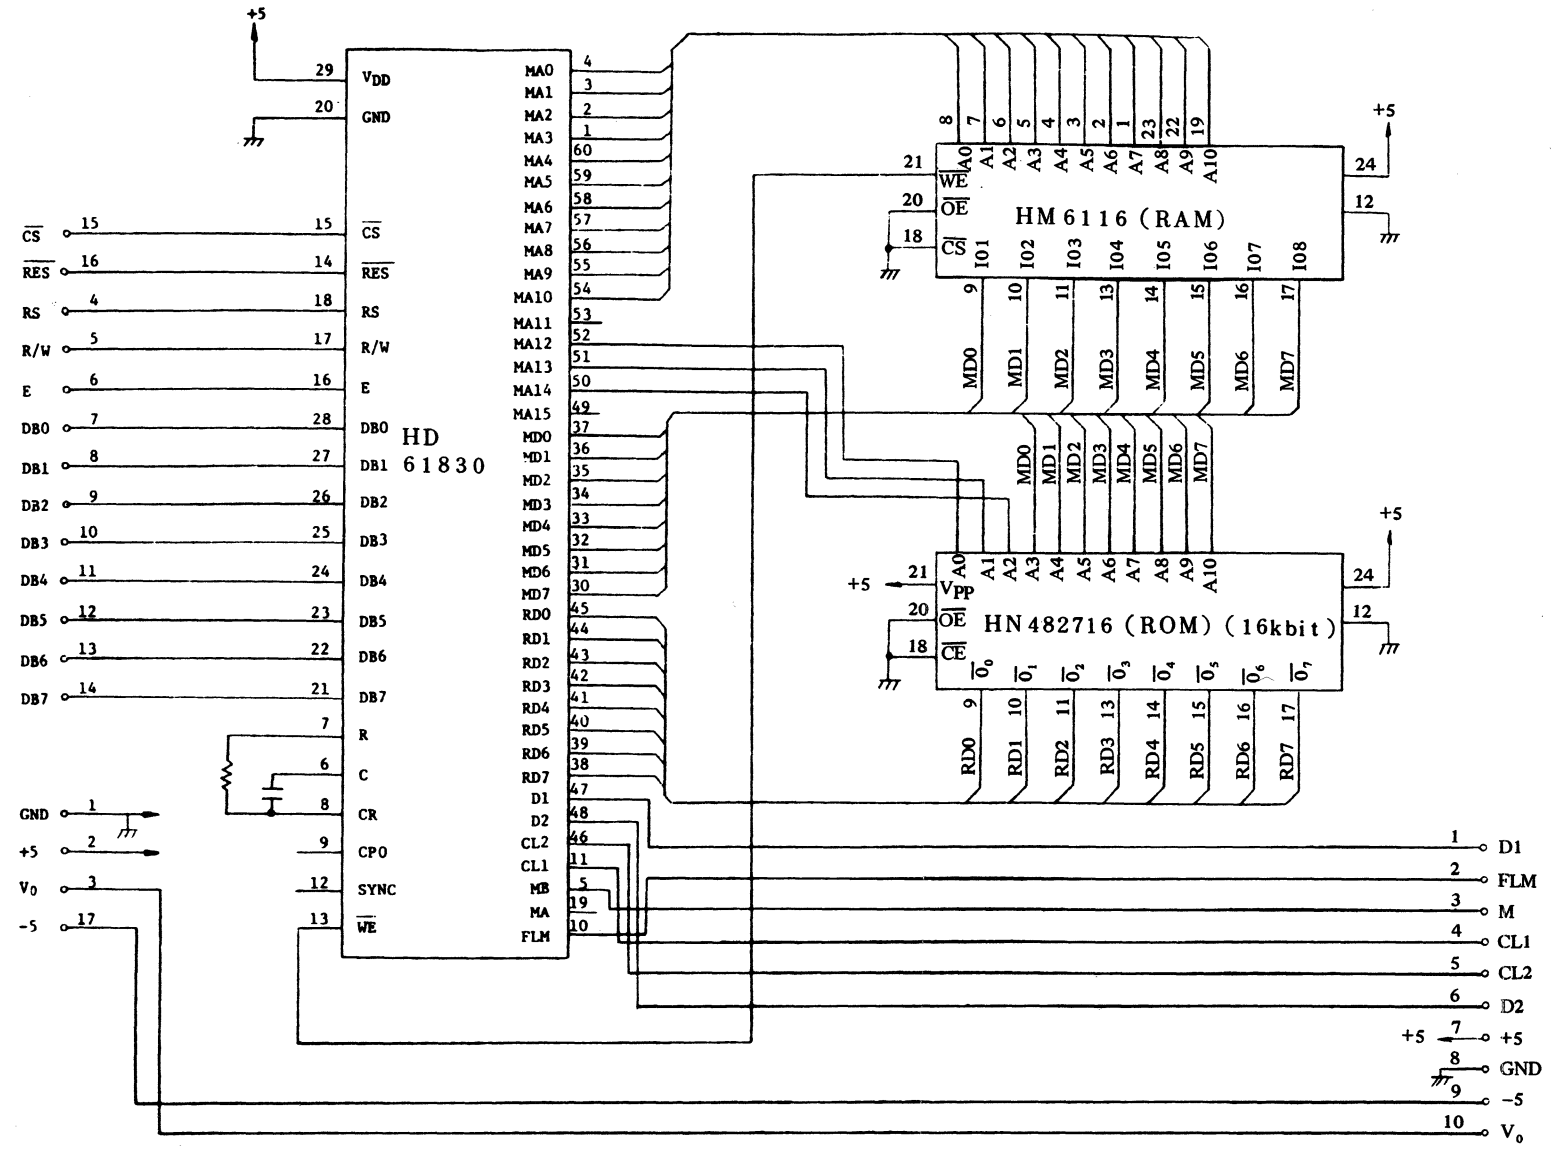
+5
29 $V_{DD}$
20 GND
$\overline{CS}$ 15 15 $\overline{CS}$
$\overline{RES}$ 16 14 $\overline{RES}$
RS 4 18 RS
R/W 5 17 R/W
E 6 16 E
DB0 7 28 DB0
DB1 8 27 DB1
DB2 9 26 DB2
DB3 10 25 DB3
DB4 11 24 DB4
DB5 12 23 DB5
DB6 13 22 DB6
DB7 14 21 DB7
7 R
6 C
8 CR
9 CP0
12 SYNC
13 $\overline{WE}$
GND 1
+5 2
$V_0$ 3
-5 17

HD 61830

MA0 4
MA1 3
MA2 2
MA3 1
MA4 60
MA5 59
MA6 58
MA7 57
MA8 56
MA9 55
MA10 54
MA11 53
MA12 52
MA13 51
MA14 50
MA15 49
MD0 37
MD1 36
MD2 35
MD3 34
MD4 33
MD5 32
MD6 31
MD7 30
RD0 45
RD1 44
RD2 43
RD3 42
RD4 41
RD5 40
RD6 39
RD7 38
D1 47
D2 48
CL2 46
CL1 11
MB 5
MA 19
FLM 10

8 7 6 5 4 3 2 1 23 22 19
A0 A1 A2 A3 A4 A5 A6 A7 A8 A9 A10
21 $\overline{WE}$
20 $\overline{OE}$
18 $\overline{CS}$
HM 6116 (RAM)
+5
24
12
IO1 IO2 IO3 IO4 IO5 IO6 IO7 IO8
9 10 11 13 14 15 16 17
MD0 MD1 MD2 MD3 MD4 MD5 MD6 MD7

MD0 MD1 MD2 MD3 MD4 MD5 MD6 MD7
A0 A1 A2 A3 A4 A5 A6 A7 A8 A9 A10
+5 21 $V_{PP}$
20 $\overline{OE}$
18 $\overline{CE}$
HN 482716 (ROM) (16kbit)
+5
24
12
$\overline{O}_0$ $\overline{O}_1$ $\overline{O}_2$ $\overline{O}_3$ $\overline{O}_4$ $\overline{O}_5$ $\overline{O}_6$ $\overline{O}_7$
9 10 11 13 14 15 16 17
RD0 RD1 RD2 RD3 RD4 RD5 RD6 RD7

1 D1
2 FLM
3 M
4 CL1
5 CL2
6 D2
+5 7 +5
8 GND
9 -5
10 $V_0$